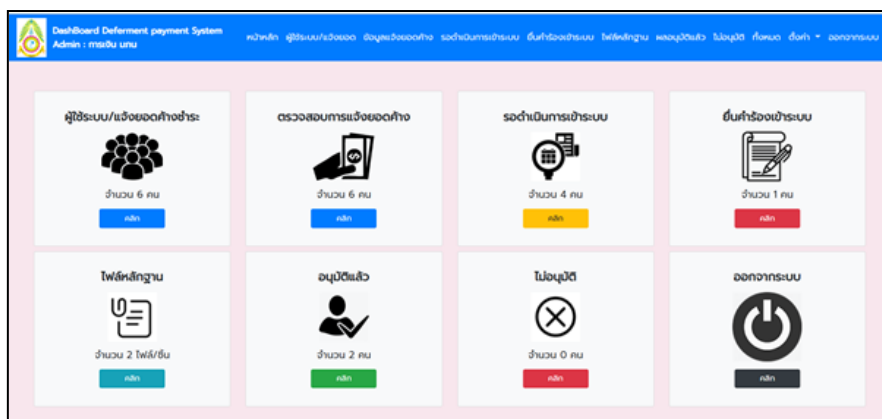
DashBoard Deferment payment System
Admin : การเงิน มทน

หน้าหลัก ผู้ใช้ระบบ/แจ้งยอด ข้อมูลแจ้งยอดค้าง รอดำเนินการเข้าระบบ ยื่นคำร้องเข้าระบบ ไฟล์หลักฐาน ผลอนุมัติแล้ว ไม่อนุมัติ ทั้งหมด ตั้งค่า ออกจากระบบ

ผู้ใช้ระบบ/แจ้งยอดค้างชำระ
จำนวน 6 คน
คลิก

ตรวจสอบการแจ้งยอดค้าง
จำนวน 6 คน
คลิก

รอดำเนินการเข้าระบบ
จำนวน 4 คน
คลิก

ยื่นคำร้องเข้าระบบ
จำนวน 1 คน
คลิก

ไฟล์หลักฐาน
จำนวน 2 ไฟล์/ชิ้น
คลิก

อนุมัติแล้ว
จำนวน 2 คน
คลิก

ไม่อนุมัติ
จำนวน 0 คน
คลิก

ออกจากระบบ
คลิก